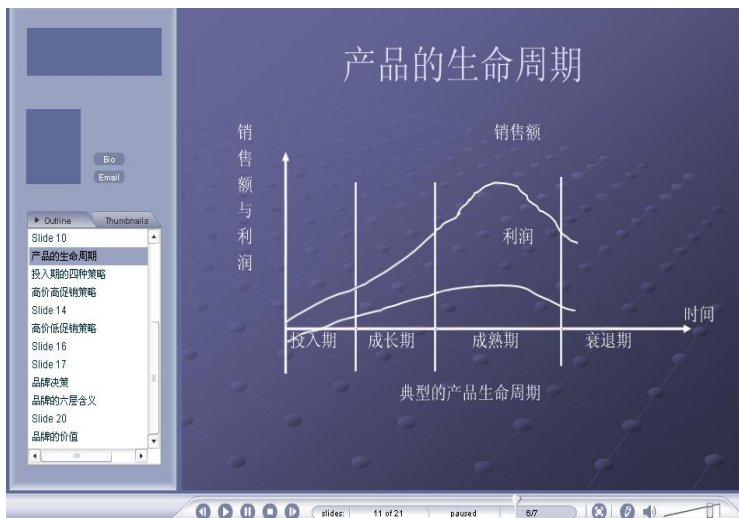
Bio
Email

▶ Outline
Thumbnails
Slide 10
产品的生命周期
投入期的四种策略
高价高促销策略
Slide 14
高价低促销策略
Slide 16
Slide 17
品牌决策
品牌的六层含义
Slide 20
品牌的价值

产品的生命周期

销售额与利润

销售额

利润

时间

投入期
成长期
成熟期
衰退期

典型的产品生命周期

slides:
11 of 21
paused
6/7